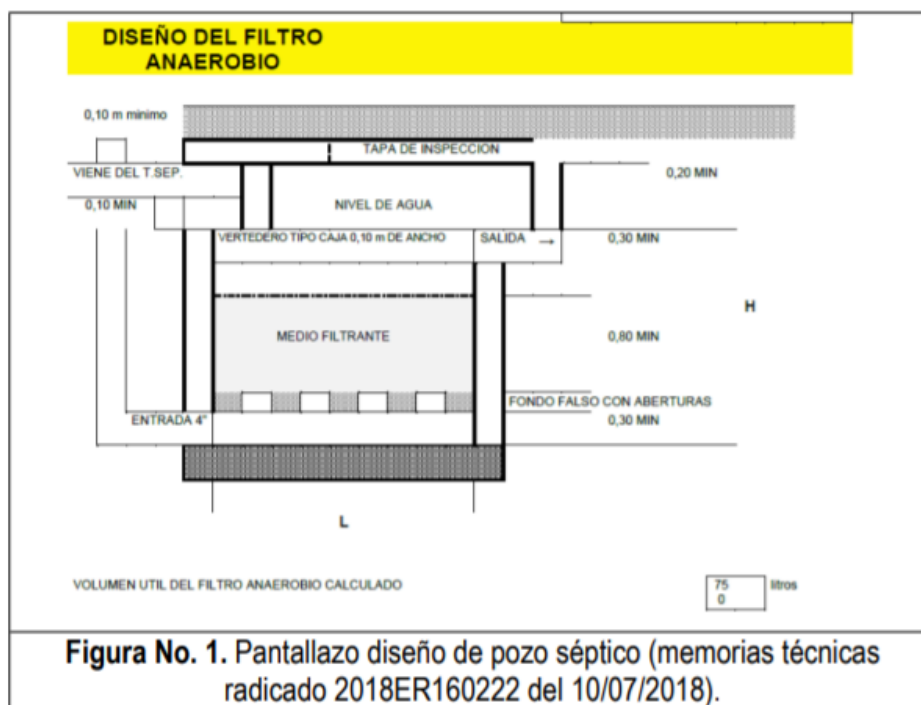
DISEÑO DEL FILTRO ANAEROBIO

0,10 m minimo

TAPA DE INSPECCION

VIENE DEL T.SEP.

0,20 MIN

0,10 MIN

NIVEL DE AGUA

VERTEDERO TIPO CAJA 0,10 m DE ANCHO

SALIDA →

0,30 MIN

H

MEDIO FILTRANTE

0,80 MIN

FONDO FALSO CON ABERTURAS

ENTRADA 4"

0,30 MIN

L

VOLUMEN UTIL DEL FILTRO ANAEROBIO CALCULADO

75
0

litros

**Figura No. 1.** Pantallazo diseño de pozo séptico (memorias técnicas radicado 2018ER160222 del 10/07/2018).